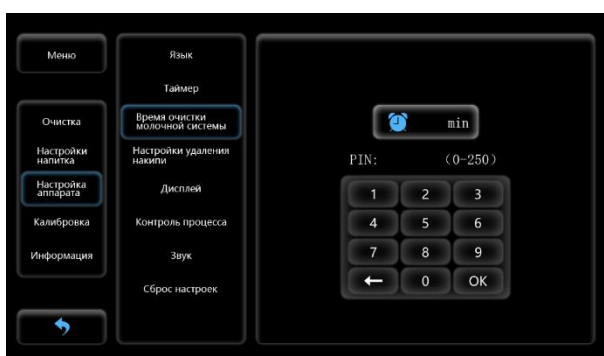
Меню

Очистка

Настройки напитка

Настройка аппарата

Калибровка

Информация

Язык

Таймер

Время очистки молочной системы

Настройки удаления накипи

Дисплей

Контроль процесса

Звук

Сброс настроек

min

PIN:

(0-250)

| 1 | 2 | 3 |
|---|---|---|
| 4 | 5 | 6 |
| 7 | 8 | 9 |
| ← | 0 | OK |